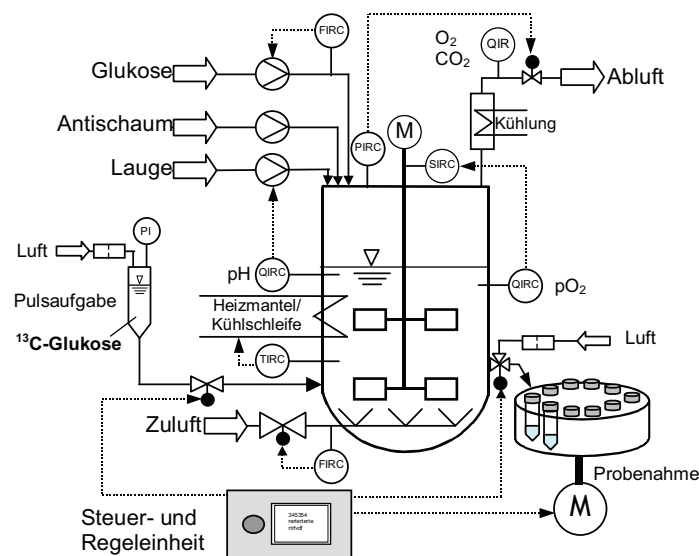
FIRC

Glukose

$O_2$
$CO_2$

QIR

Abluft

Antischaum

M

Kühlung

PIRC

Lauge

SIRC

Luft

PI

pH

QIRC

QIRC

$pO_2$

Pulsaufgabe

Heizmantel/
Kühlschleife

$^{13}$C-Glukose

TIRC

Luft

Zuluft

FIRC

Probenahme

345354
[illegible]
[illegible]

M

Steuer- und
Regeleinheit